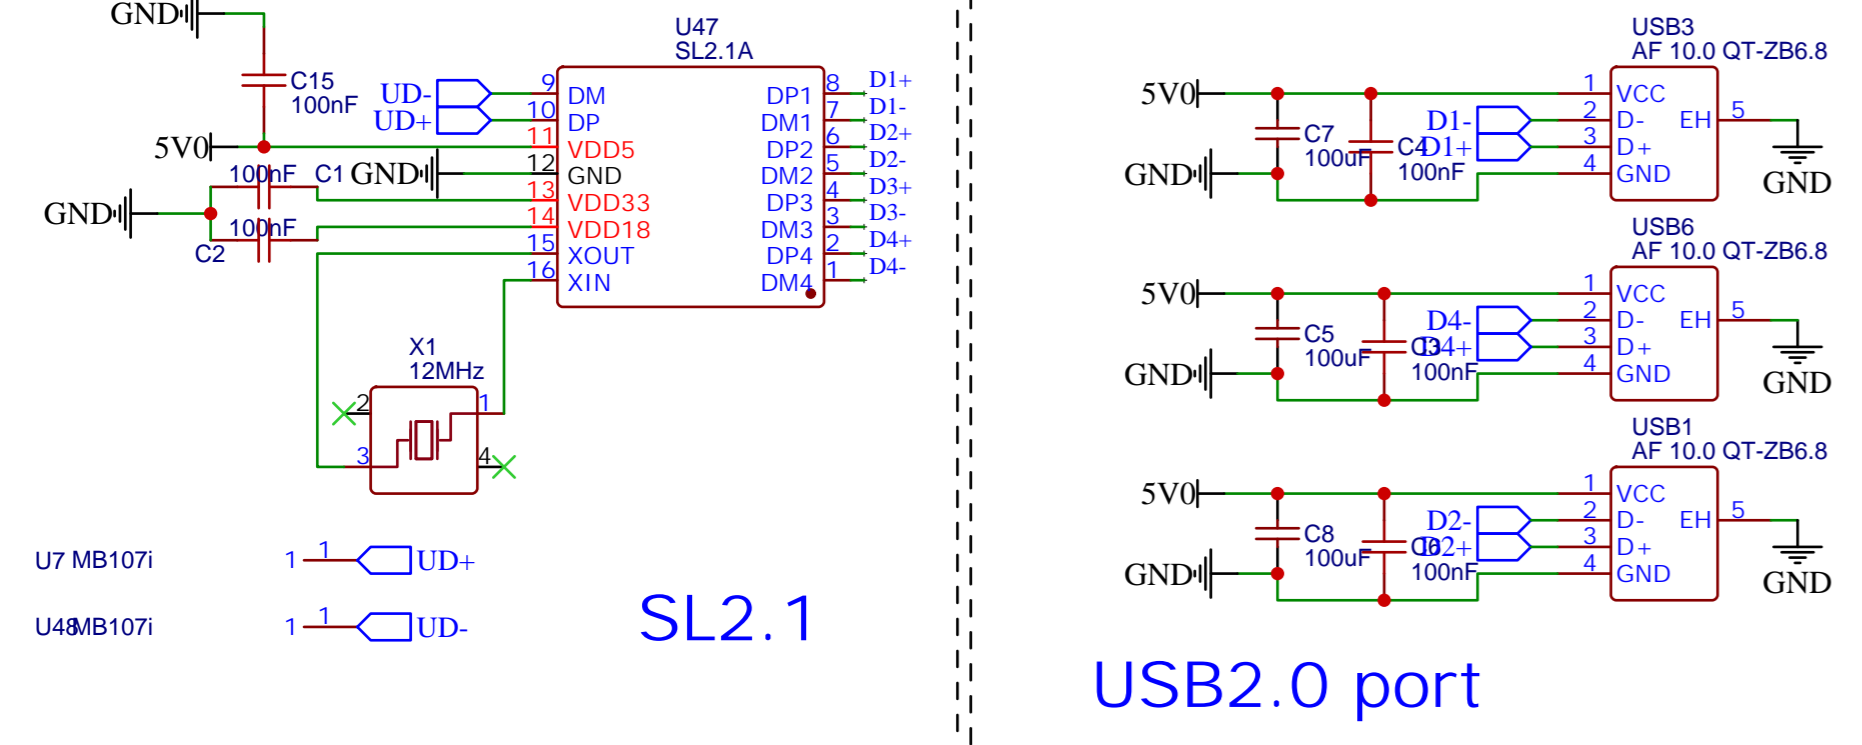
GND
C15
100nF
5V0
100nF C1 GND
GND
100nF
C2
UD-
UD+
U47
SL2.1A
9 DM
10 DP
11 VDD5
12 GND
13 VDD33
14 VDD18
15 XOUT
16 XIN
DP1 8
DM1 7
DP2 6
DM2 5
DP3 4
DM3 3
DP4 2
DM4 1
D1+
D1-
D2+
D2-
D3+
D3-
D4+
D4-
X1
12MHz
2
1
3
4
U7 MB107i
1 1 UD+
U48 MB107i
1 1 UD-
SL2.1

USB3
AF 10.0 QT-ZB6.8
5V0
C7
100uF
C4
100nF
D1-
D1+
GND
1 VCC
2 D-
3 D+
4 GND
EH 5
GND
USB6
AF 10.0 QT-ZB6.8
5V0
C5
100uF
C3
100nF
D4-
D4+
GND
1 VCC
2 D-
3 D+
4 GND
EH 5
GND
USB1
AF 10.0 QT-ZB6.8
5V0
C8
100uF
C6
100nF
D2-
D2+
GND
1 VCC
2 D-
3 D+
4 GND
EH 5
GND
USB2.0 port